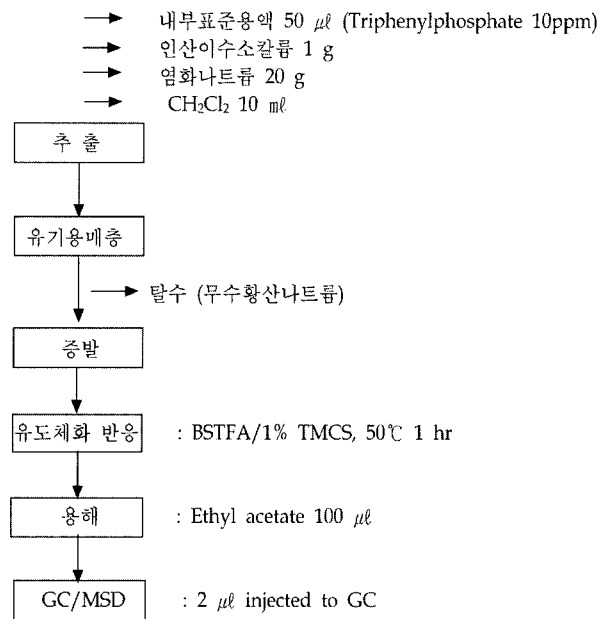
내부표준용액 50 ㎕ (Triphenylphosphate 10ppm)
인산이수소칼륨 1 g
염화나트륨 20 g
$CH_2Cl_2$ 10 ㎖

추 출

유기용매층

탈수 (무수황산나트륨)

증발

유도체화 반응 : BSTFA/1% TMCS, 50℃ 1 hr

용해 : Ethyl acetate 100 ㎕

GC/MSD : 2 ㎕ injected to GC